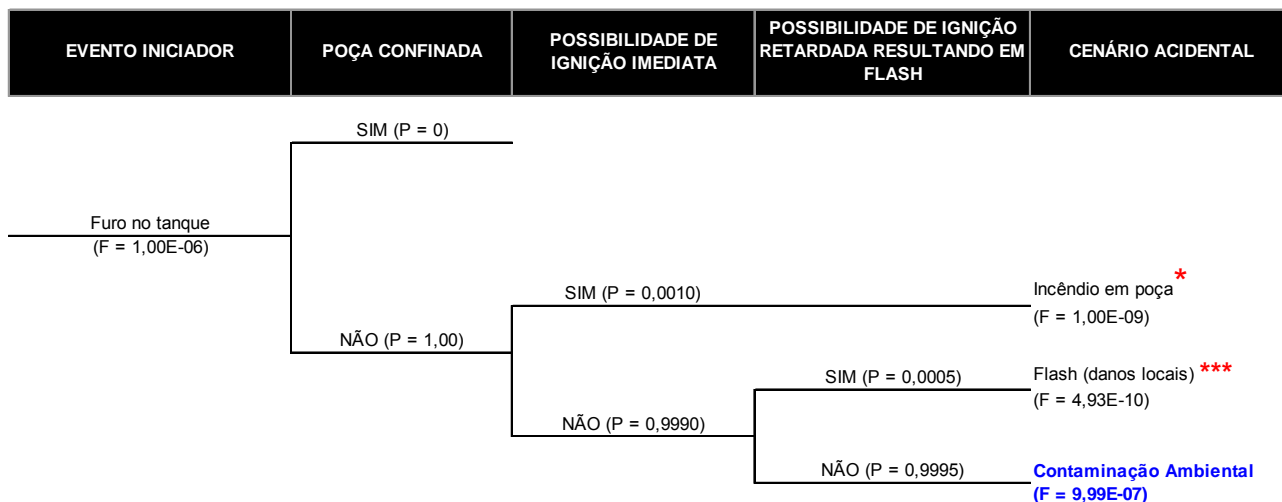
| EVENTO INICIADOR | POÇA CONFINADA | POSSIBILIDADE DE IGNIÇÃO IMEDIATA | POSSIBILIDADE DE IGNIÇÃO RETARDADA RESULTANDO EM FLASH | CENÁRIO ACIDENTAL |
|---|---|---|---|---|

SIM (P = 0)

Furo no tanque
(F = 1,00E-06)

SIM (P = 0,0010)

Incêndio em poça *
(F = 1,00E-09)

NÃO (P = 1,00)

SIM (P = 0,0005)

Flash (danos locais) ***
(F = 4,93E-10)

NÃO (P = 0,9990)

NÃO (P = 0,9995)

Contaminação Ambiental
(F = 9,99E-07)